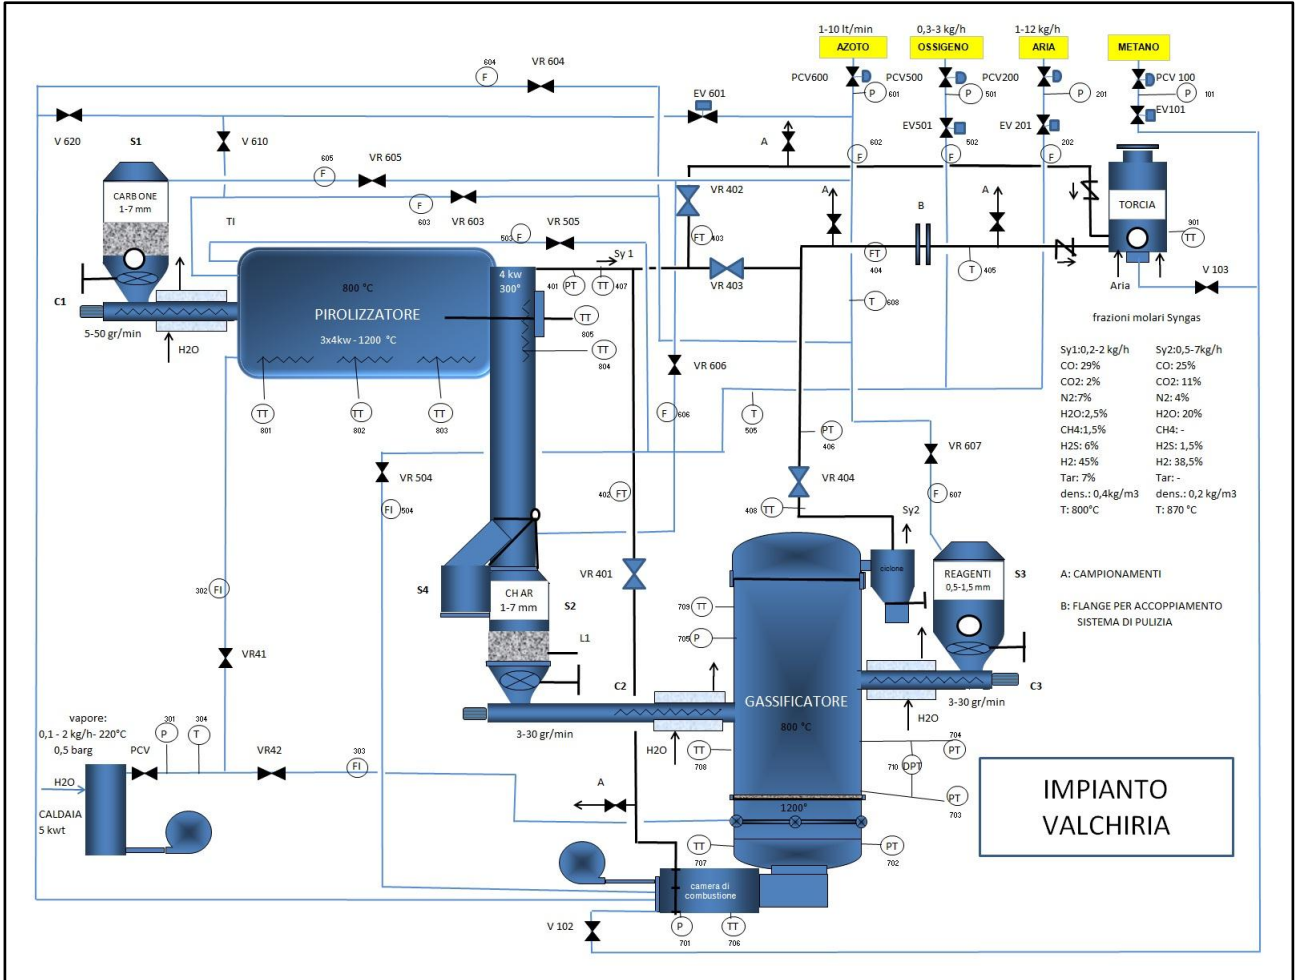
1-10 lt/min
AZOTO
0,3-3 kg/h
OSSIGENO
1-12 kg/h
ARIA
METANO

604
F
VR 604
PCV600
P 601
PCV500
P 501
PCV200
P 201
PCV 100
P 101
EV101
V 620
EV 601
S1
V 610
A
EV501 502
EV 201 202
F 602
F
F
605
F
VR 605
CARBONE
1-7 mm
F 603
VR 603
VR 402
A
B
A
TORCIA
TI
F 503
VR 505
FT 403
Sy 1
FT 404
901
TT
4 kw
300°
C1
800 °C
401 PT
TT 407
VR 403
T 405
V 103
Aria
PIROLIZZATORE
3x4kw - 1200 °C
TT 805
T 608
frazioni molari Syngas
5-50 gr/min
H2O
TT 804
VR 606
Sy1:0,2-2 kg/h
CO: 29%
CO2: 2%
N2:7%
H2O:2,5%
CH4:1,5%
H2S: 6%
H2: 45%
Tar: 7%
dens.: 0,4kg/m3
T: 800°C
Sy2:0,5-7kg/h
CO: 25%
CO2: 11%
N2: 4%
H2O: 20%
CH4: -
H2S: 1,5%
H2: 38,5%
Tar: -
dens.: 0,2 kg/m3
T: 870 °C
TT 801
TT 802
TT 803
F 606
T 505
PT 406
VR 607
VR 504
VR 404
F 607
FI 504
402 FT
408 TT
Sy2
ciclone
REAGENTI
0,5-1,5 mm
S3
A: CAMPIONAMENTI
B: FLANGE PER ACCOPPIAMENTO SISTEMA DI PULIZIA
S4
CHAR
1-7 mm
S2
VR 401
709 TT
705 P
302 FI
L1
VR41
C2
GASSIFICATORE
800 °C
C3
3-30 gr/min
H2O
vapore:
0,1 - 2 kg/h- 220°C
0,5 barg
301 P
304 T
PCV
VR42
303 FI
3-30 gr/min
H2O
TT 708
704 PT
710 DPT
IMPIANTO
VALCHIRIA
H2O
CALDAIA
5 kwt
A
1200°
PT 703
TT 707
PT 702
camera di combustione
V 102
P 701
TT 706